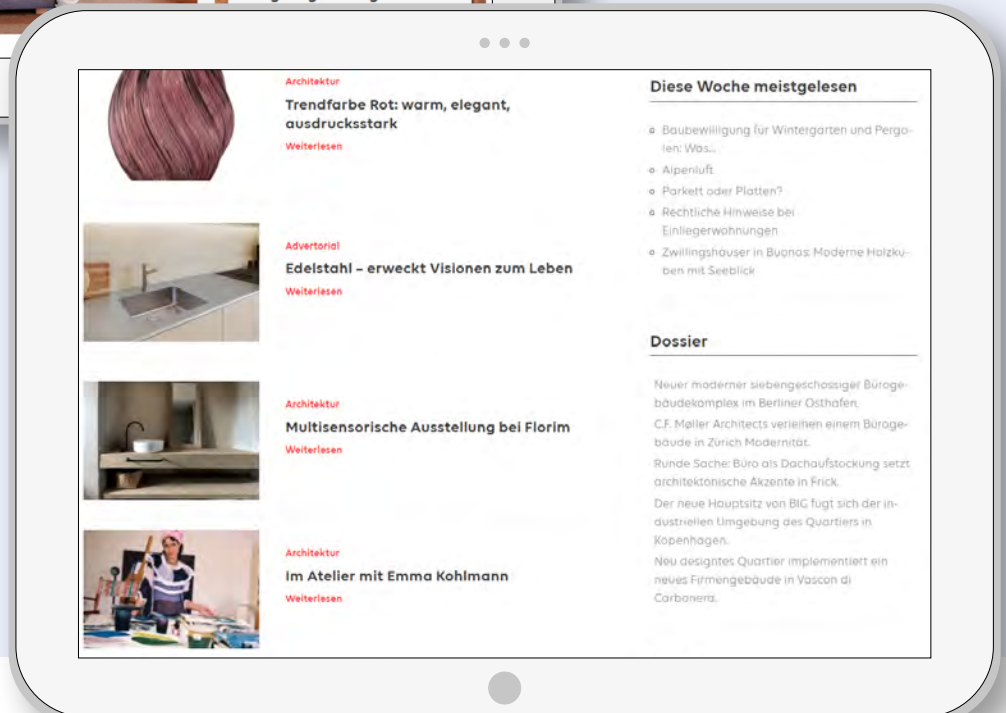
Architektur

Trendfarbe Rot: warm, elegant, ausdrucksstark

Weiterlesen

Advertorial

Edelstahl – erweckt Visionen zum Leben

Weiterlesen

Architektur

Multisensorische Ausstellung bei Florim

Weiterlesen

Architektur

Im Atelier mit Emma Kohlmann

Weiterlesen

Diese Woche meistgelesen

Baubewilligung für Wintergarten und Pergolen: Was...

Alpenluft

Parkett oder Platten?

Rechtliche Hinweise bei Einliegerwohnungen

Zwillingshäuser in Buonas: Moderne Holzkuben mit Seeblick

Dossier

Neuer moderner siebengeschossiger Bürogebäudekomplex im Berliner Osthafen.

C.F. Møller Architects verleihen einem Bürogebäude in Zürich Modernität.

Runde Sache: Büro als Dachaufstockung setzt architektonische Akzente in Frick.

Der neue Hauptsitz von BIG fügt sich der industriellen Umgebung des Quartiers in Kopenhagen.

Neu designtes Quartier implementiert ein neues Firmengebäude in Vascon di Carbonera.